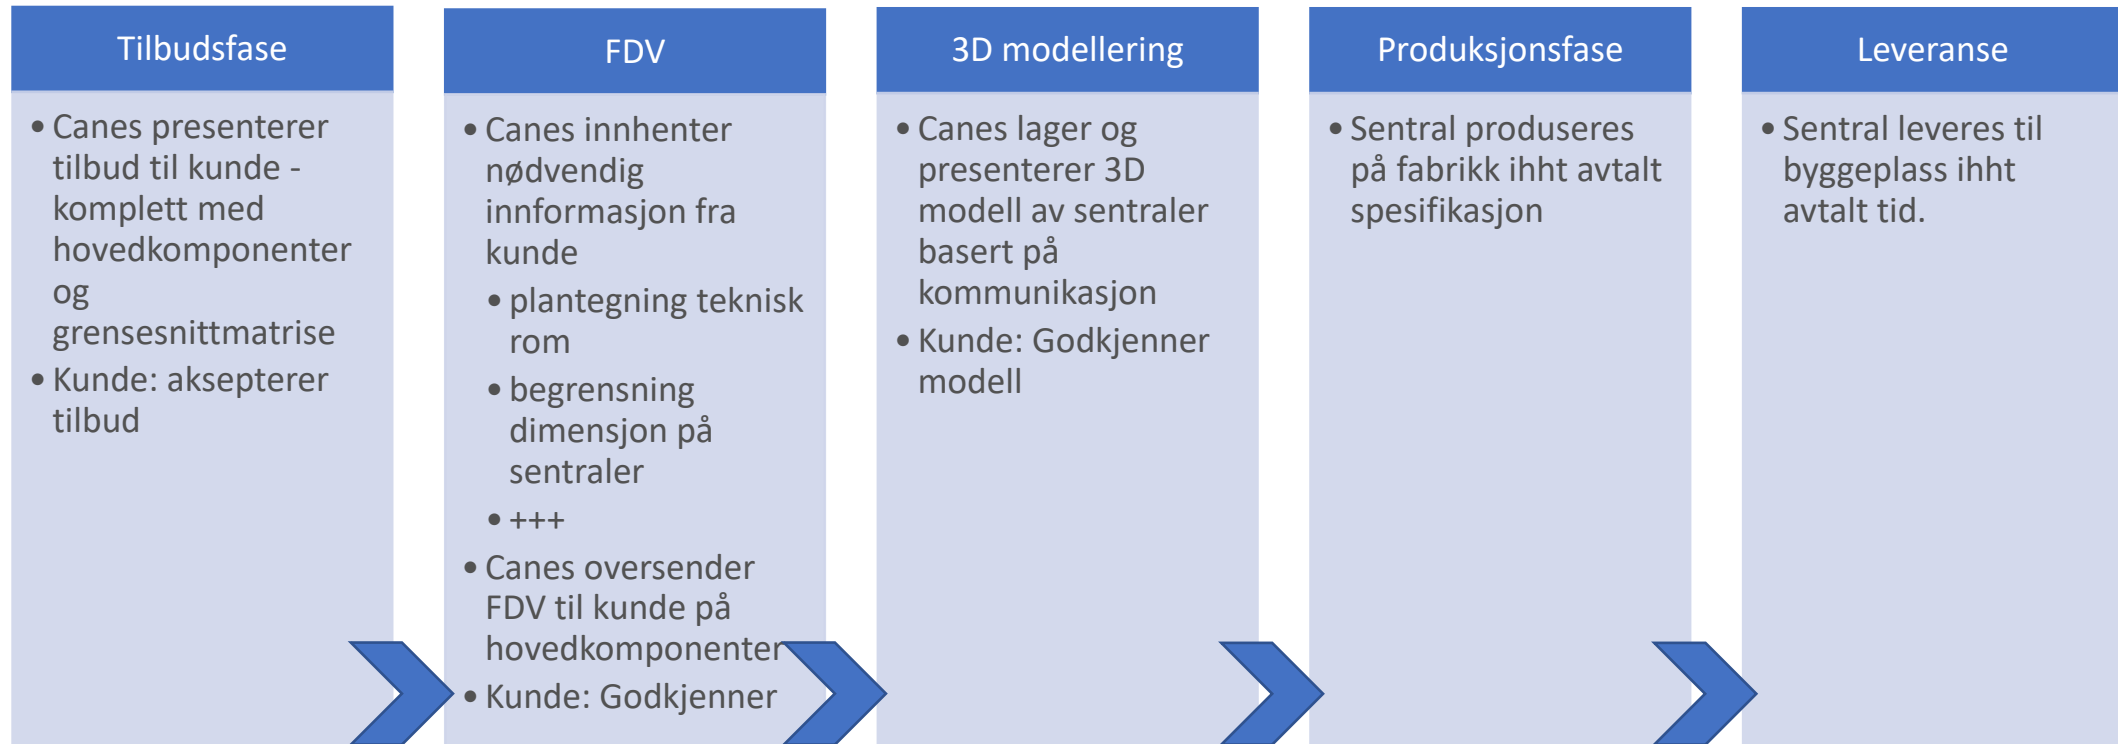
Tilbudsfase

• Canes presenterer tilbud til kunde - komplett med hovedkomponenter og grensesnittmatrise
• Kunde: aksepterer tilbud

FDV

• Canes innhenter nødvendig innformasjon fra kunde
  • plantegning teknisk rom
  • begrensning dimensjon på sentraler
  • +++
• Canes oversender FDV til kunde på hovedkomponenter
• Kunde: Godkjenner

3D modellering

• Canes lager og presenterer 3D modell av sentraler basert på kommunikasjon
• Kunde: Godkjenner modell

Produksjonsfase

• Sentral produseres på fabrikk ihht avtalt spesifikasjon

Leveranse

• Sentral leveres til byggeplass ihht avtalt tid.